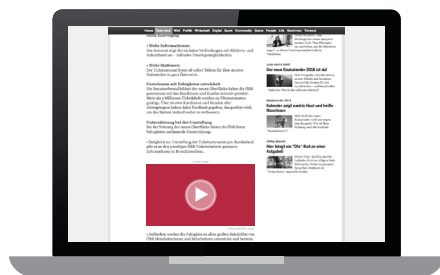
Home Österreich Welt Politik Wirtschaft Digital Sport Community Sauna People Life Good news Timeout

• Mehr Informationen:

• Mehr Stationen:

Gemeinsam mit Fahrgästen entwickelt

Unterstützung bei der Umstellung

Der neue Baustellenplan 2018 ist da!

Kalender zeigt nackte Haut und heiße Maschinen

Wer fängt es "Öfn" Rad an einer Ampel?